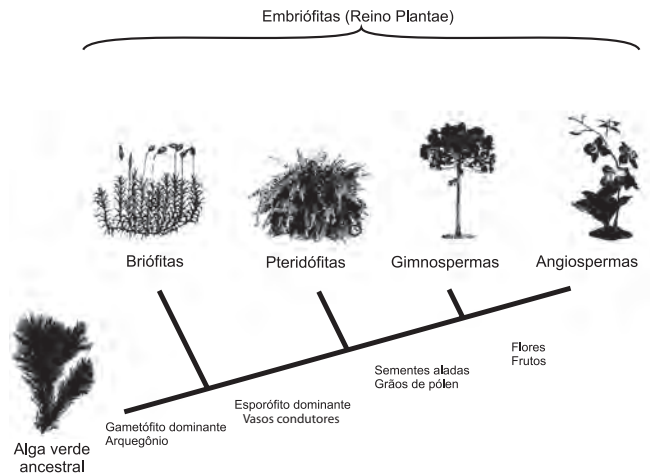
Embriófitas (Reino Plantae)

Briófitas

Pteridófitas

Gimnospermas

Angiospermas

Alga verde ancestral

Gametófito dominante
Arquegônio

Esporófito dominante
Vasos condutores

Sementes aladas
Grãos de pólen

Flores
Frutos